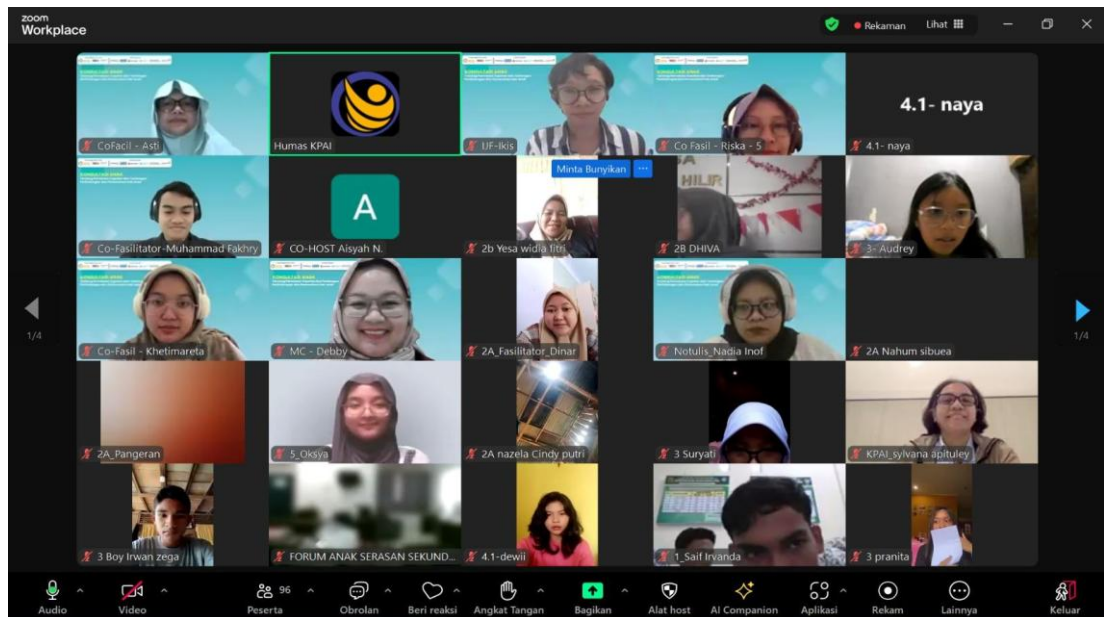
zoom
Workplace

Rekaman Lihat

CoFacil - Asti
Humas KPAI
IJF-Ikis
Co Fasil - Riska - 5
4.1- naya
4.1- naya

Minta Bunyikan

Co-Fasilitator-Muhammad Fakhry
A
CO-HOST Aisyah N.
2b Yesa widia fitri
2B DHIVA
3- Audrey

1/4
1/4

Co-Fasil - Khetimareta
MC - Debby
2A_Fasilitator_Dinar
Notulis_Nadia Inof
2A Nahum sibuea

2A_Pangeran
5_Oksya
2A nazela Cindy putri
3 Suryati
KPAI_sylvana apituley

3 Boy Irwan zega
FORUM ANAK SERASAN SEKUND...
4.1-dewii
1_Saif Irvanda
3 pranita

Audio
Video
96
Peserta
Obrolan
Beri reaksi
Angkat Tangan
Bagikan
Alat host
AI Companion
Aplikasi
Rekam
Lainnya
Keluar